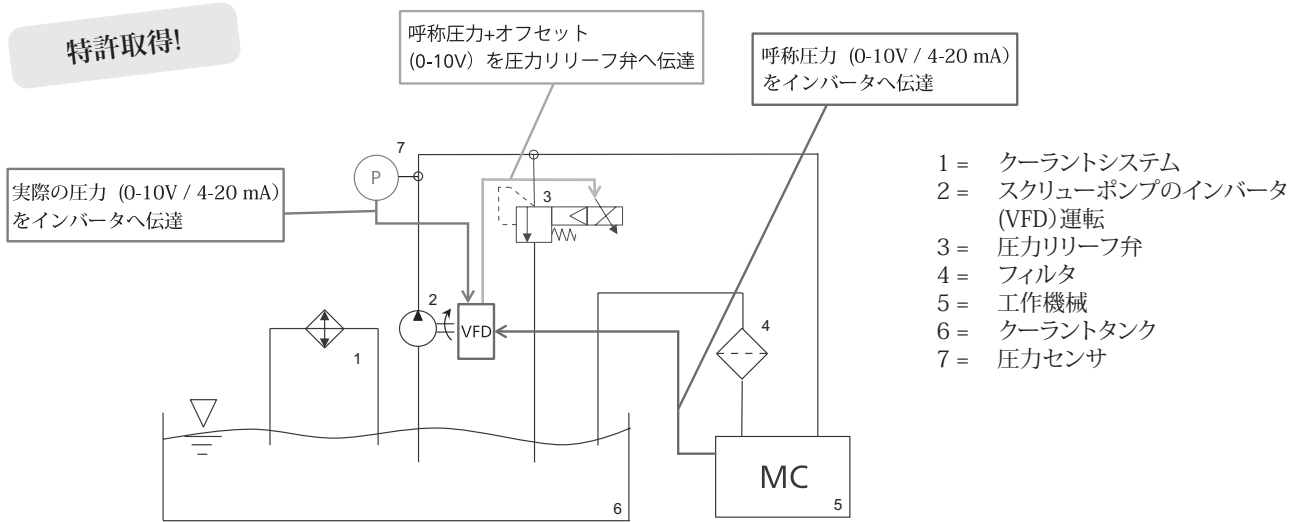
特許取得!

呼称圧力+オフセット (0-10V) を圧力リリーフ弁へ伝達

呼称圧力 (0-10V / 4-20 mA) をインバータへ伝達

実際の圧力 (0-10V / 4-20 mA) をインバータへ伝達

7

P

3

2

VFD

4

1

MC

5

6

1 = クーラントシステム
2 = スクリューポンプのインバータ (VFD)運転
3 = 圧力リリーフ弁
4 = フィルタ
5 = 工作機械
6 = クーラントタンク
7 = 圧力センサ